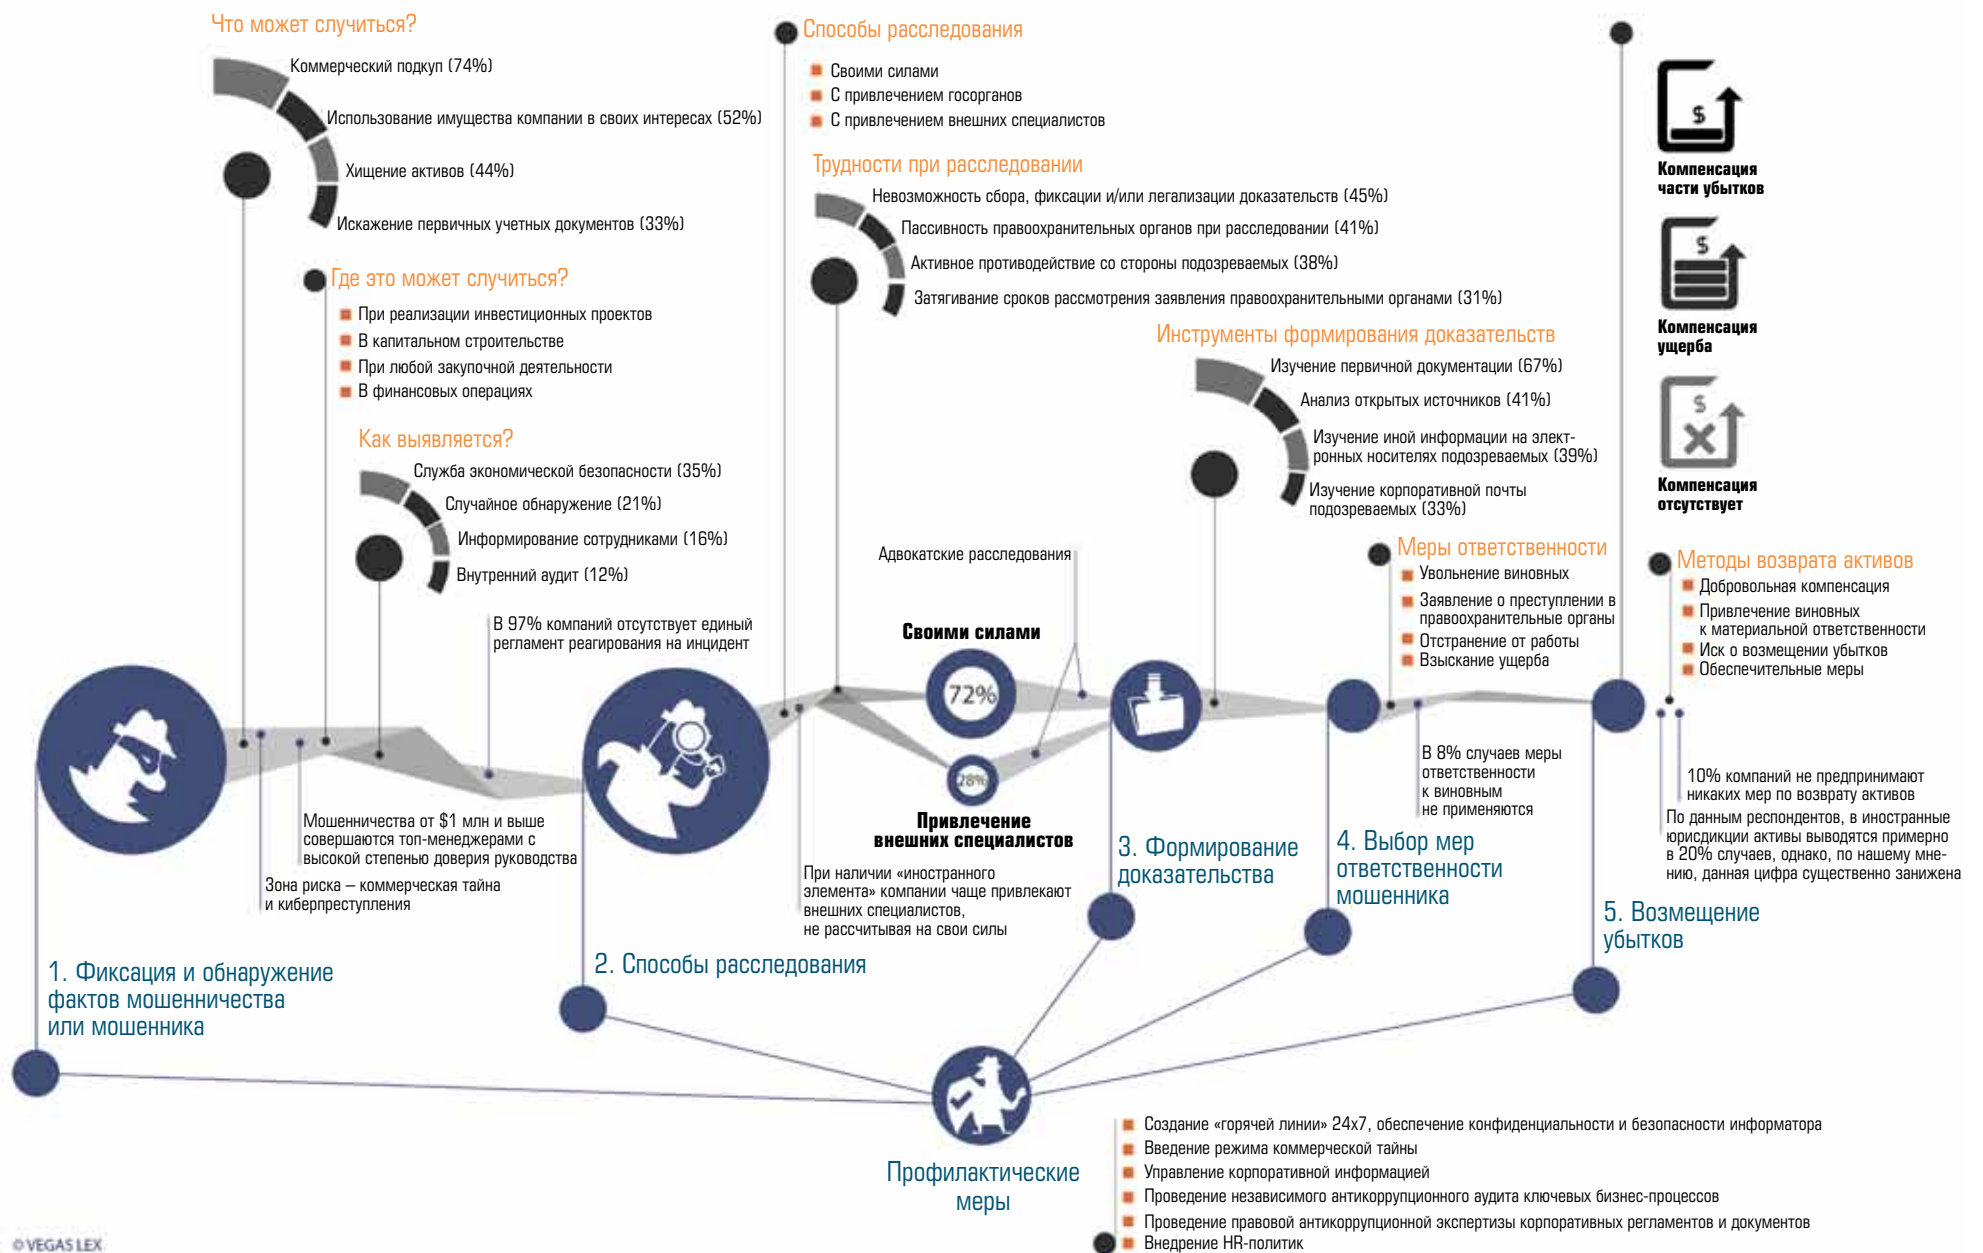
Что может случиться?

Коммерческий подкуп (74%)
Использование имущества компании в своих интересах (52%)
Хищение активов (44%)
Искажение первичных учетных документов (33%)

Где это может случиться?
При реализации инвестиционных проектов
В капитальном строительстве
При любой закупочной деятельности
В финансовых операциях

Как выявляется?
Служба экономической безопасности (35%)
Случайное обнаружение (21%)
Информирование сотрудниками (16%)
Внутренний аудит (12%)

В 97% компаний отсутствует единый регламент реагирования на инцидент

Мошенничества от $1 млн и выше совершаются топ-менеджерами с высокой степенью доверия руководства

Зона риска – коммерческая тайна и киберпреступления

1. Фиксация и обнаружение фактов мошенничества или мошенника

Способы расследования
Своими силами
С привлечением госорганов
С привлечением внешних специалистов

Трудности при расследовании
Невозможность сбора, фиксации и/или легализации доказательств (45%)
Пассивность правоохранительных органов при расследовании (41%)
Активное противодействие со стороны подозреваемых (38%)
Затягивание сроков рассмотрения заявления правоохранительными органами (31%)

Адвокатские расследования

Своими силами
72%
28%
Привлечение внешних специалистов

При наличии «иностранного элемента» компании чаще привлекают внешних специалистов, не рассчитывая на свои силы

2. Способы расследования

Инструменты формирования доказательств
Изучение первичной документации (67%)
Анализ открытых источников (41%)
Изучение иной информации на электронных носителях подозреваемых (39%)
Изучение корпоративной почты подозреваемых (33%)

3. Формирование доказательства

Меры ответственности
Увольнение виновных
Заявление о преступлении в правоохранительные органы
Отстранение от работы
Взыскание ущерба

В 8% случаев меры ответственности к виновным не применяются

4. Выбор мер ответственности мошенника

Компенсация части убытков
Компенсация ущерба
Компенсация отсутствует

Методы возврата активов
Добровольная компенсация
Привлечение виновных к материальной ответственности
Иск о возмещении убытков
Обеспечительные меры

10% компаний не предпринимают никаких мер по возврату активов

По данным респондентов, в иностранные юрисдикции активы выводятся примерно в 20% случаев, однако, по нашему мнению, данная цифра существенно занижена

5. Возмещение убытков

Профилактические меры
Создание «горячей линии» 24х7, обеспечение конфиденциальности и безопасности информатора
Введение режима коммерческой тайны
Управление корпоративной информацией
Проведение независимого антикоррупционного аудита ключевых бизнес-процессов
Проведение правовой антикоррупционной экспертизы корпоративных регламентов и документов
Внедрение HR-политик

© VEGAS LEX